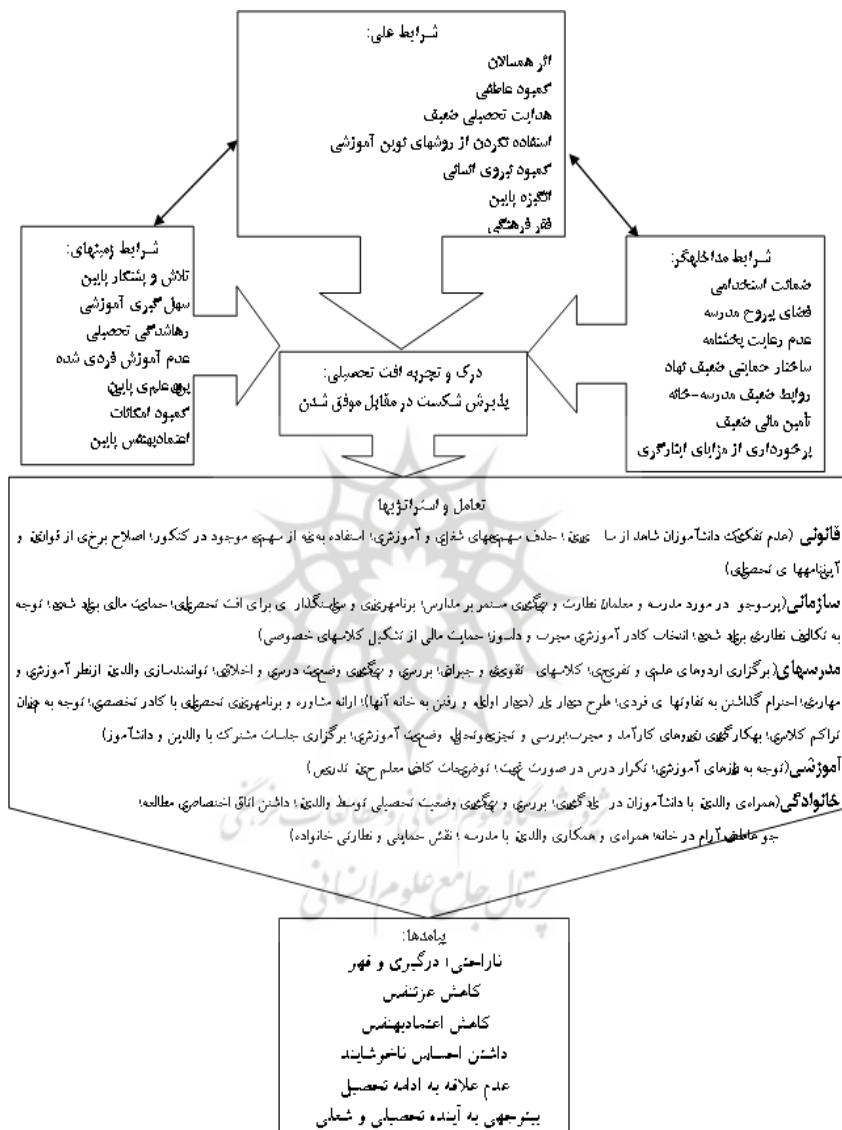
شرایط علی:
اثر همسالان
کمبود عاطفی
هدایت تحصیلی ضعیف
استفاده نکردن از روشهای نوین آموزشی
کمبود نیروی انسانی
انگیزه پایین
فقر فرهنگی

شرایط زمینهای:
تلاش و پشتکار پایین
سهل گیری آموزشی
رهاشدگی تحصیلی
عدم آموزش فردی شده
بهره علمی پایین
کمبود امکانات
اعتمادبهنفس پایین

شرایط مداخلهگر:
ضمانت استخدامی
فضای پرروح مدرسه
عدم رعایت بخشنامه
ساختار حمایتی ضعیف نهاد
روابط ضعیف مدرسه-خانه
تأمین مالی ضعیف
برخورداری از مزایای ایثارگری

درک و تجربه افت تحصیلی:
پذیرش شکست در مقابل موفق شدن

تعامل و استراتژیها
قانونی (عدم تفکیک دانشآموزان شاهد از سا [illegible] ین؛ حذف سهمیههای شغلی و آموزشی؛ استفاده بهینه از سهمیه موجود در کنکور؛ اصلاح برخی از قوانین و آییننامهها ی تحصیلی)
سازمانی (پرسوجو در مورد مدرسه و معلمان نظارت و پیگیری مستمر بر مدارس؛ برنامهریزی و سیاستگذار ی برای افت تحصیلی؛ حمایت مالی بنیاد شهید؛ توجه به تکالیف نظارتی بنیاد شهید؛ انتخاب کادر آموزشی مجرب و دلسوز؛ حمایت مالی از تشکیل کلاسهای خصوصی)
مدرسهای (برگزاری اردوهای علمی و تفریحی؛ کلاسهای تقویتی و جبرانی؛ بررسی و پیگیری وضعیت درسی و اخلاقی؛ توانمندسازی والدین ازنظر آموزشی و مهارتی؛ احترام گذاشتن به تفاوتها ی فردی؛ طرح دیدار یار (دیدار اولیاء و رفتن به خانه آنها)؛ ارائه مشاوره و برنامهریزی تحصیلی با کادر تخصصی؛ توجه به میزان تراکم کلاسی؛ بهکارگیری نیروهای کارآمد و مجرب؛ بررسی و تجزیهوتحلیل وضعیت آموزشی؛ برگزاری جلسات مشترک با والدین و دانشآموز)
آموزشی (توجه به طرزهای آموزشی؛ تکرار درس در صورت نیاز؛ توضیحات کافی معلم حین تدریس)
خانوادگی (همراهی والدین با دانشآموزان در یادگیری؛ بررسی و پیگیری وضعیت تحصیلی توسط والدین؛ داشتن اتاق اختصاصی مطالعه؛ جو عاطفی آرام در خانه؛ همراهی و همکاری والدین با مدرسه ؛ نقش حمایتی و نظارتی خانواده)

پیامدها:
ناراحتی؛ درگیری و قهر
کاهش عزتنفس
کاهش اعتمادبهنفس
داشتن احساس ناخوشایند
عدم علاقه به ادامه تحصیل
بیتوجهی به آینده تحصیلی و شغلی